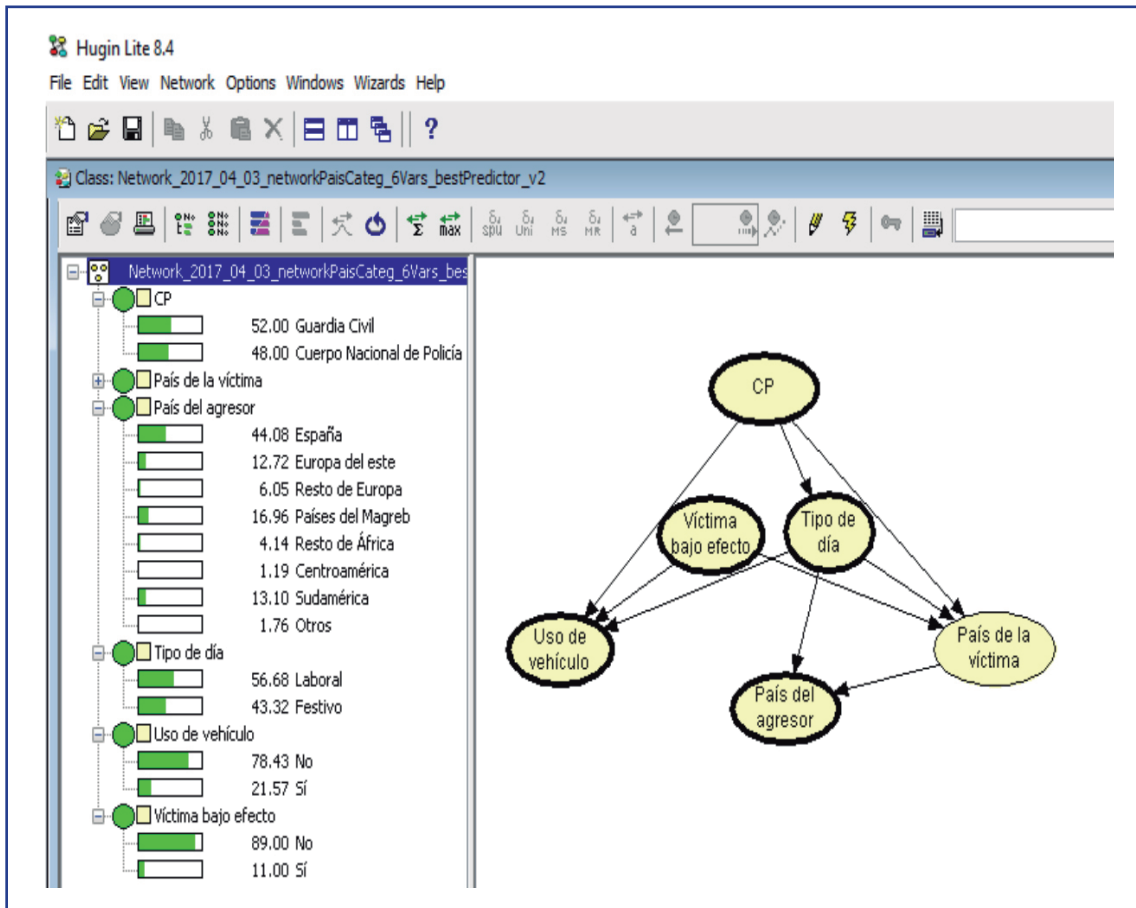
Hugin Lite 8.4
File Edit View Network Options Windows Wizards Help

?

Class: Network_2017_04_03_networkPaisCateg_6Vars_bestPredictor_v2

Σ max spu Uni MS MR a

Network_2017_04_03_networkPaisCateg_6Vars_bes
CP
52.00 Guardia Civil
48.00 Cuerpo Nacional de Policía
País de la víctima
País del agresor
44.08 España
12.72 Europa del este
6.05 Resto de Europa
16.96 Países del Magreb
4.14 Resto de África
1.19 Centroamérica
13.10 Sudamérica
1.76 Otros
Tipo de día
56.68 Laboral
43.32 Festivo
Uso de vehículo
78.43 No
21.57 Sí
Víctima bajo efecto
89.00 No
11.00 Sí

CP
Víctima bajo efecto
Tipo de día
Uso de vehículo
País de la víctima
País del agresor